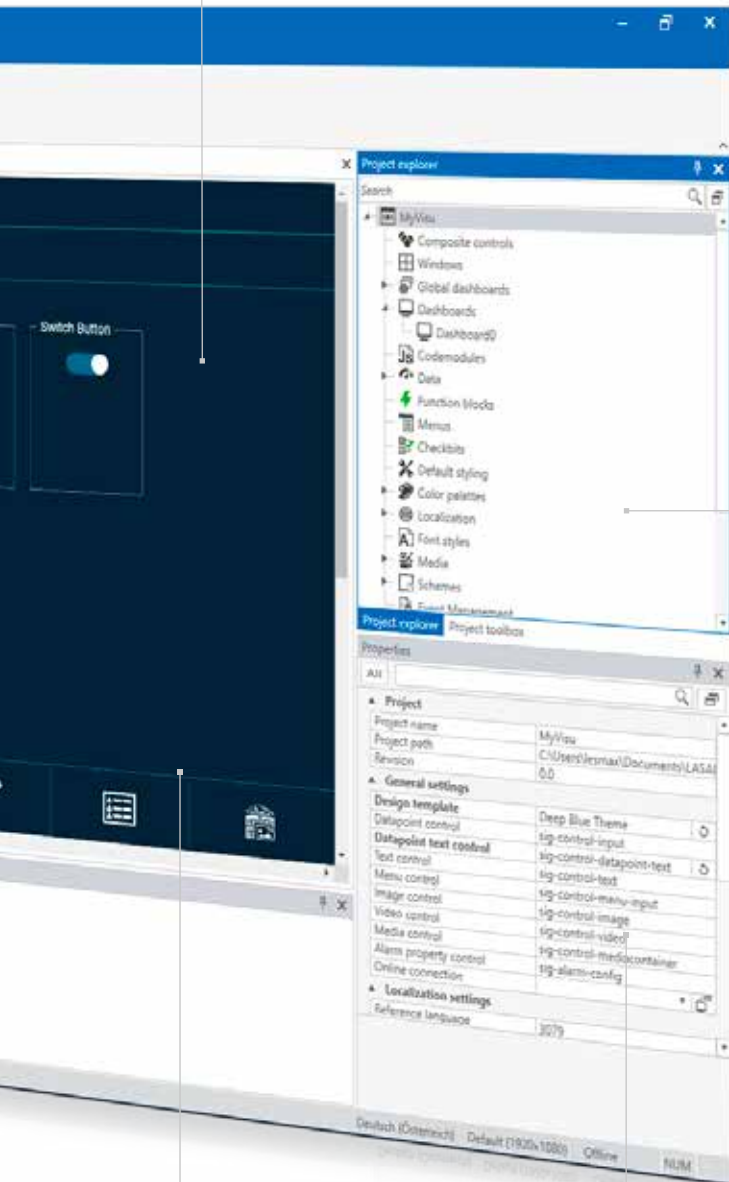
Switch Button

Project explorer

Search

MyView
Composite controls
Windows
Global dashboards
Dashboards
Dashboard0
Codemodules
Data
Function blocks
Menus
Checkbits
Default styling
Color palettes
Localization
Font styles
Media
Schemes
Event Management

Project explorer
Project toolbox

Properties

All

Project

| Project name | MyView |
|---|---|
| Project path | C:\Users\lesmax\Documents\LASA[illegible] |
| Revision | 0.0 |

General settings

| Design template | Deep Blue Theme |
|---|---|
| Datapoint control | sig-control-input |
| Datapoint text control | sig-control-datapoint-text |
| Text control | sig-control-text |
| Menu control | sig-control-menu-input |
| Image control | sig-control-image |
| Video control | sig-control-video |
| Media control | sig-control-mediacontainer |
| Alarm property control | sig-alarm-config |
| Online connection | |

Localization settings

| Reference language | 3079 |
|---|---|

Deutsch (Österreich) Default (1920x1080) Offline NUM